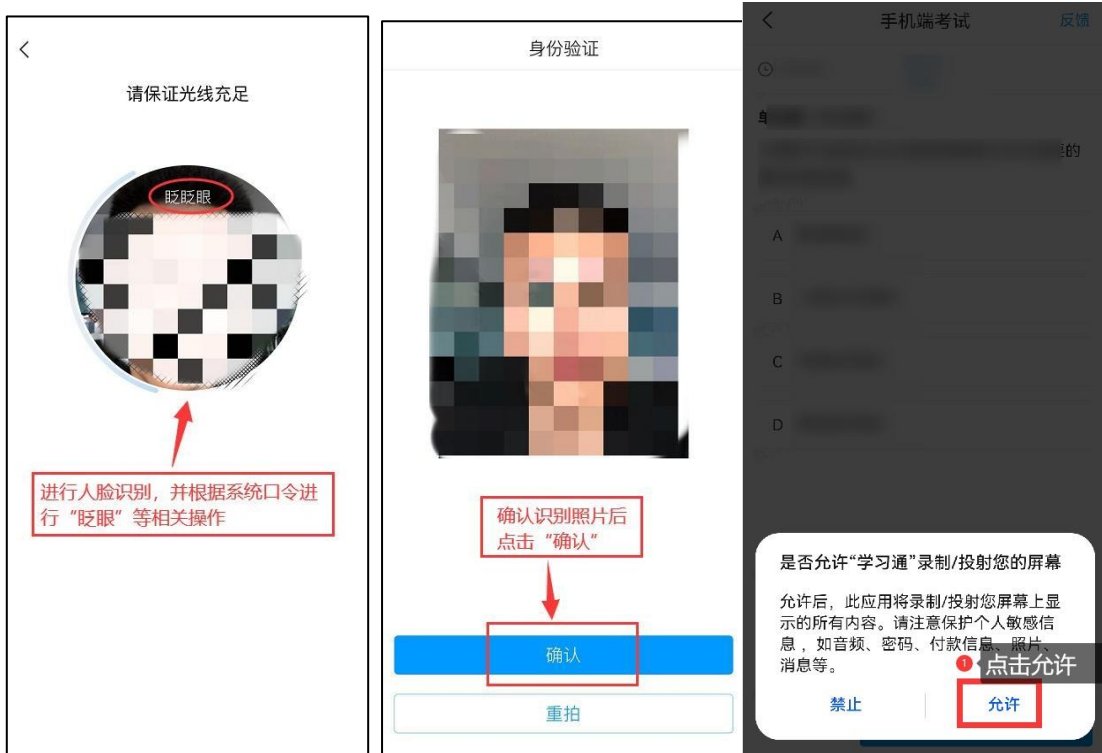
<

请保证光线充足

眨眨眼

进行人脸识别，并根据系统口令进行“眨眼”等相关操作

身份验证

确认识别照片后点击“确认”

确认

重拍

<

手机端考试

反馈

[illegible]的

A

B

C

D

是否允许“学习通”录制/投射您的屏幕

允许后，此应用将录制/投射您屏幕上显示的所有内容。请注意保护个人敏感信息，如音频、密码、付款信息、照片、消息等。

1 点击允许

禁止

允许